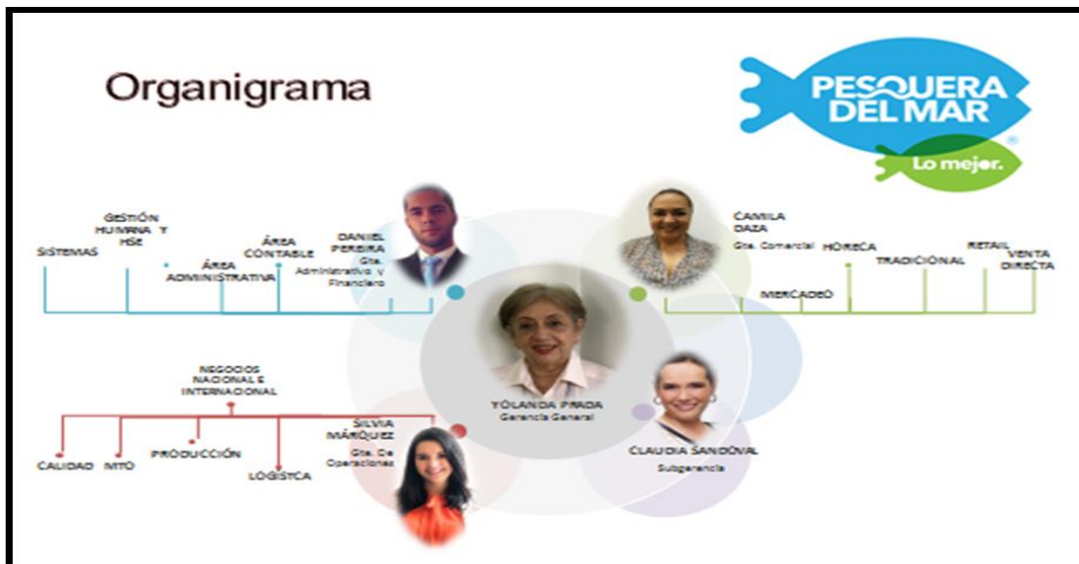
Organigrama

PESQUERA DEL MAR
Lo mejor.

SISTEMAS
GESTIÓN HUMANA Y HSE
ÁREA ADMINISTRATIVA
ÁREA CONTABLE
DANIEL PEREIRA
Gte. Administrativo y Financiero

CAMILA DAZA
Gte. Comercial
HORECA
TRADICIONAL
RETAIL
VENTA DIRECTA
MERCADEO

YOLANDA PRADA
Gerencia General

NEGOCIOS NACIONAL E INTERNACIONAL
CALIDAD
MTO
PRODUCCIÓN
LOGISTCA
SILVIA MÁRQUEZ
Gte. De Operaciones

CLAUDIA SANDOVAL
Subgerencia